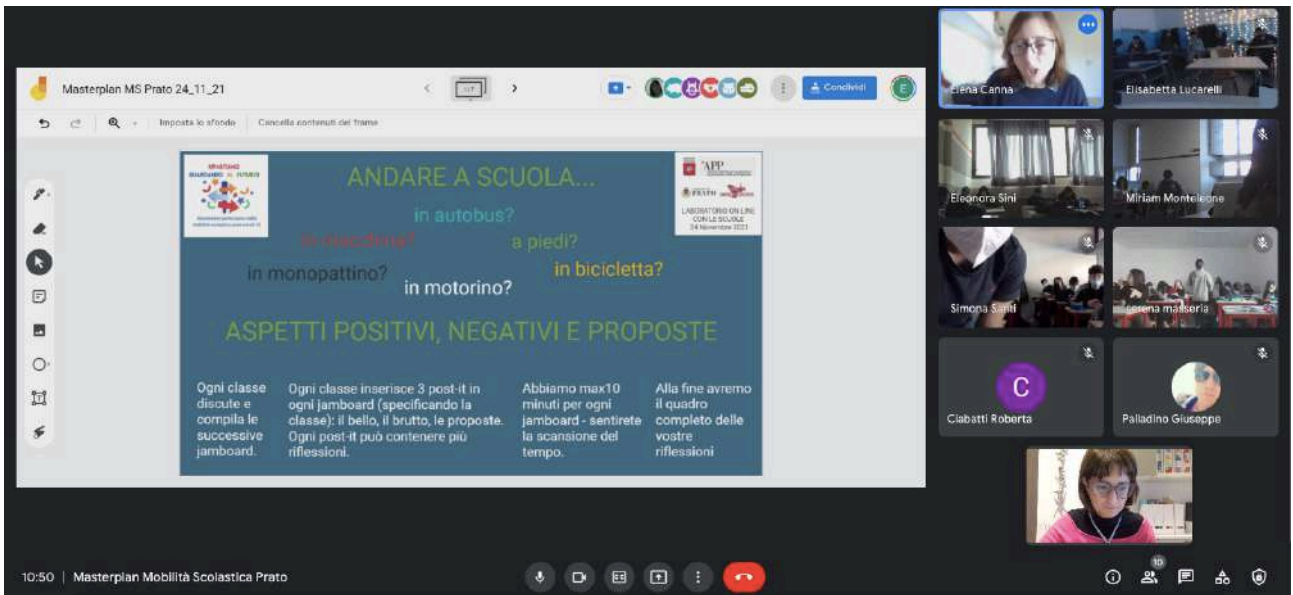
Masterplan MS Prato 24_11_21

Condividi

Imposta lo sfondo    Cancella contenuti del frame

ANDARE A SCUOLA...

in autobus?

in macchina?

a piedi?

in monopattino?

in motorino?

in bicicletta?

ASPETTI POSITIVI, NEGATIVI E PROPOSTE

LABORATORIO ON LINE CON LE SCUOLE 24 Novembre 2021

Ogni classe discute e compila le successive jamboard.

Ogni classe inserisce 3 post-it in ogni jamboard (specificando la classe): il bello, il brutto, le proposte. Ogni post-it può contenere più riflessioni.

Abbiamo max10 minuti per ogni jamboard - sentirete la scansione del tempo.

Alla fine avremo il quadro completo delle vostre riflessioni

Elena Canna

Elisabetta Lucarelli

Eleonora Sini

Miriam Monteleone

Simona Santi

serena masseria

C

Ciabatti Roberta

Palladino Giuseppe

10:50 | Masterplan Mobilità Scolastica Prato

10